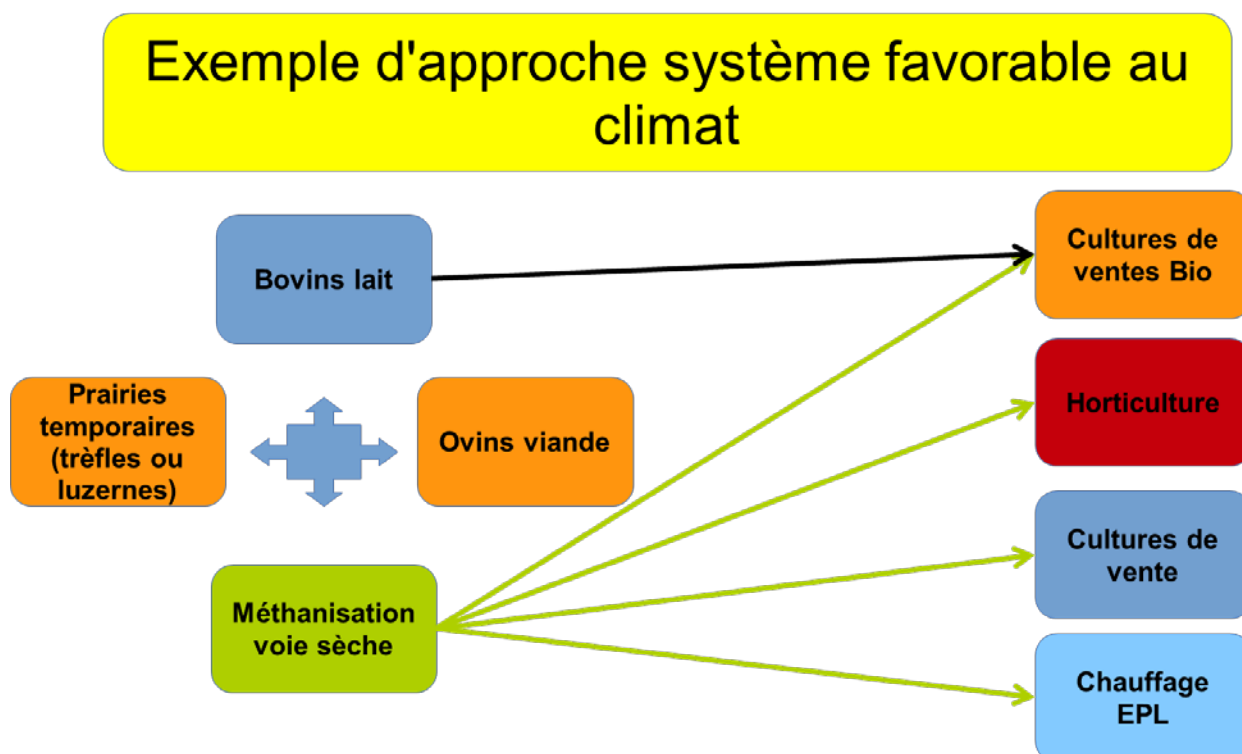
Exemple d'approche système favorable au climat

Bovins lait

Prairies temporaires (trèfles ou luzernes)

Ovins viande

Méthanisation voie sèche

Cultures de ventes Bio

Horticulture

Cultures de vente

Chauffage EPL